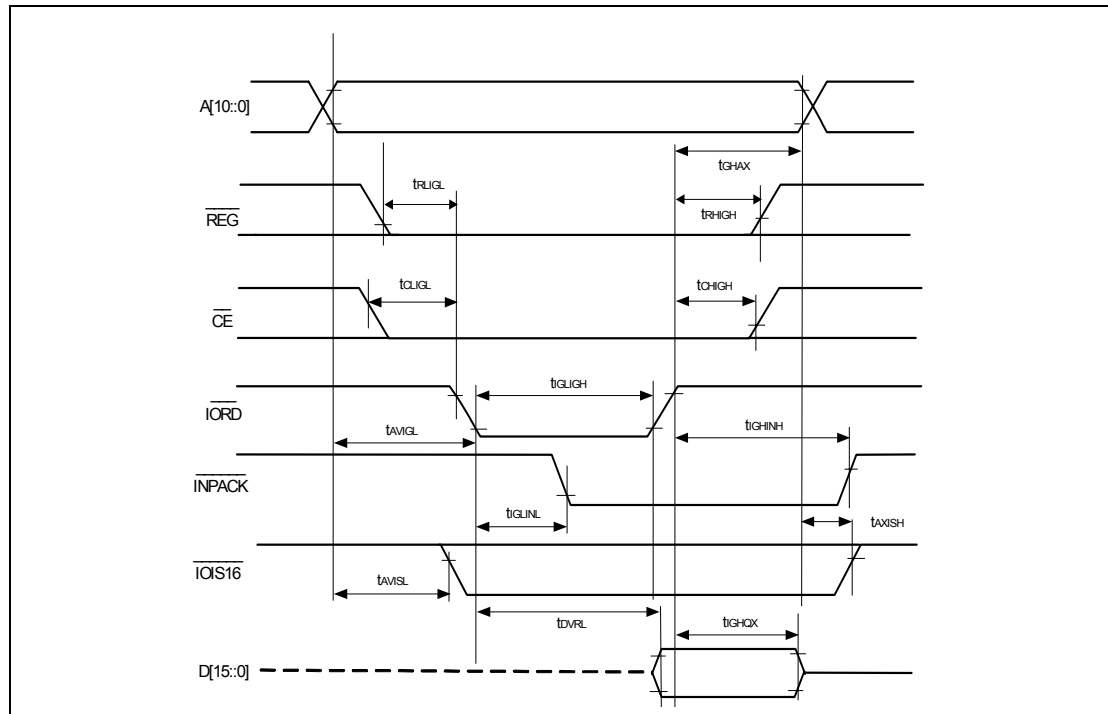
A[10::0]

$t_{GHAX}$

$t_{RLIGL}$

$\overline{REG}$

$t_{RHIGH}$

$t_{CLIGL}$

$t_{CHIGH}$

$\overline{CE}$

$t_{IGLIGH}$

$\overline{IORD}$

$t_{AVIGL}$

$t_{IGHINH}$

$\overline{INPACK}$

$t_{IGLINL}$

$t_{AXISH}$

$\overline{IOIS16}$

$t_{AVISL}$

$t_{DVRL}$

$t_{IGHQX}$

D[15::0]